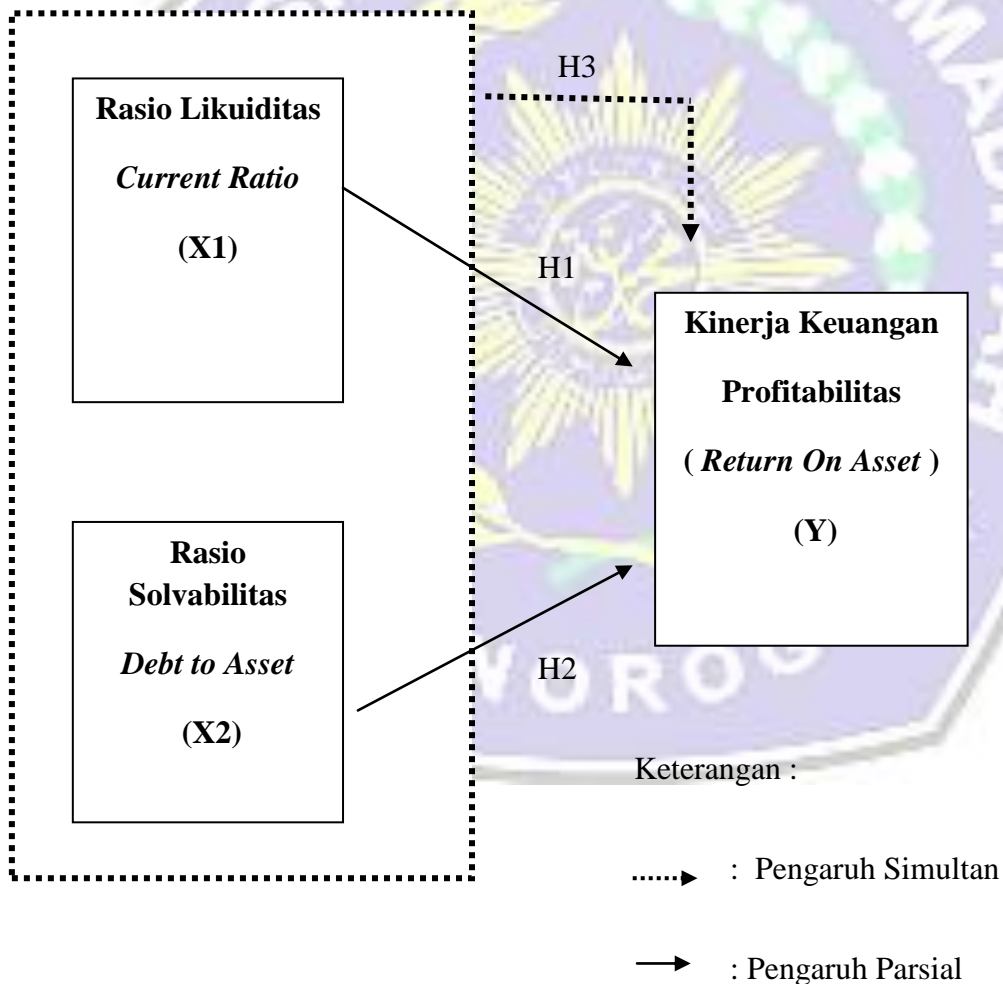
Rasio Likuiditas

*Current Ratio*

(X1)

H3

H1

Kinerja Keuangan

Profitabilitas

( *Return On Asset* )

(Y)

Rasio Solvabilitas

*Debt to Asset*

(X2)

H2

Keterangan :

: Pengaruh Simultan

: Pengaruh Parsial